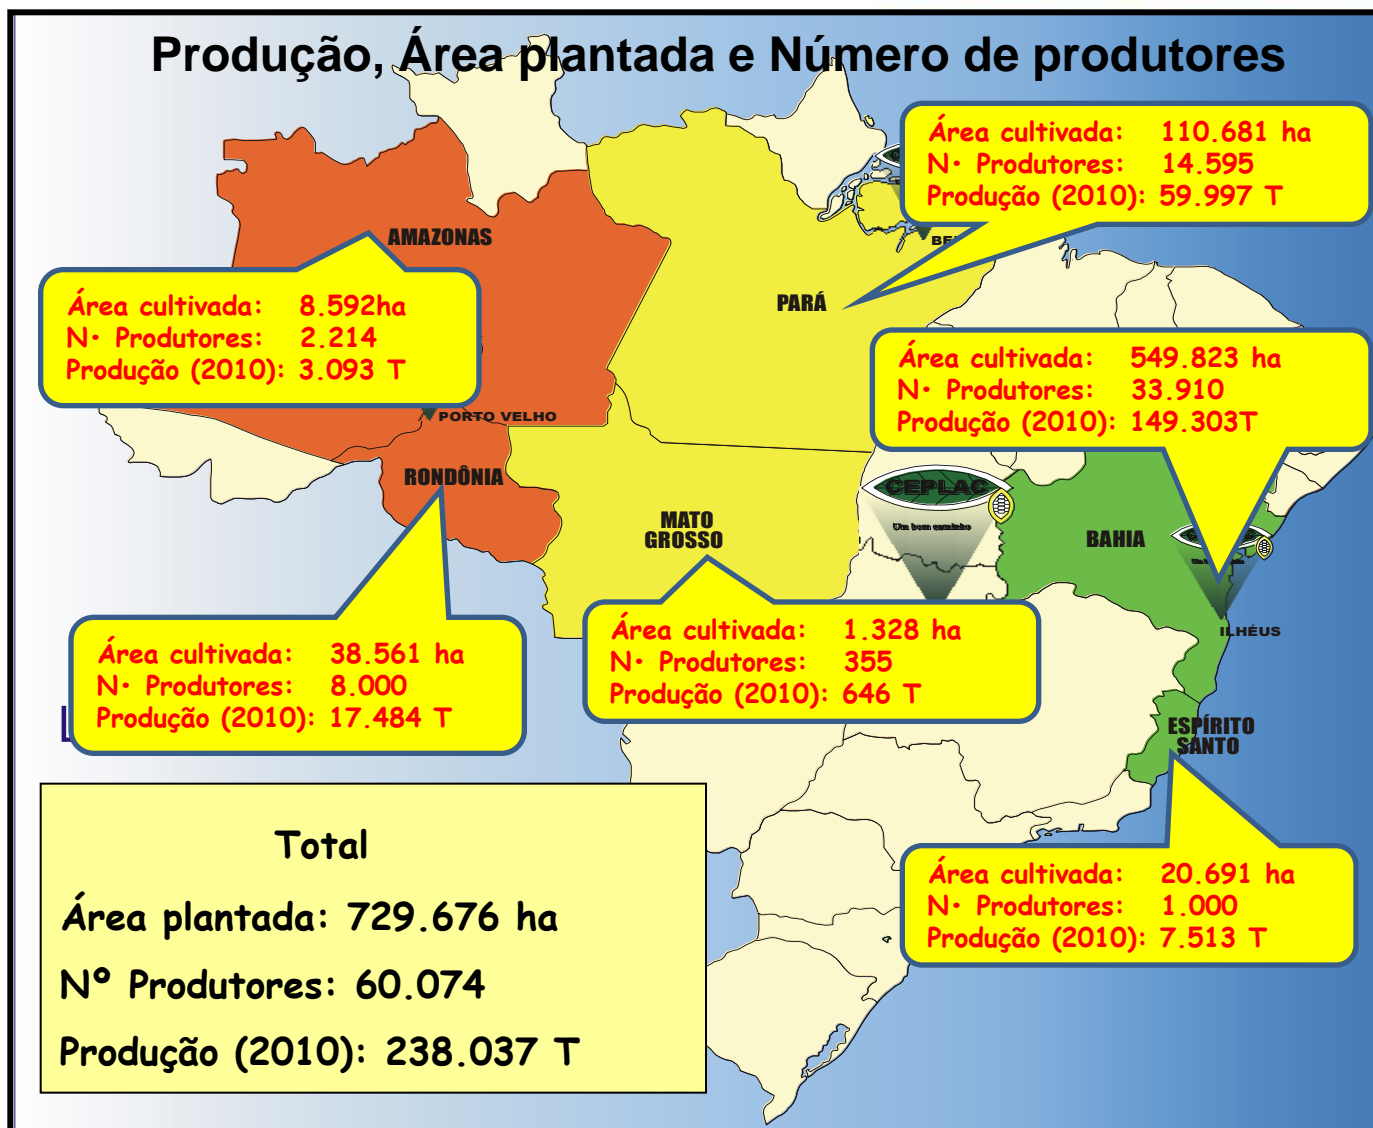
Produção, Área plantada e Número de produtores

Área cultivada: 110.681 ha
N• Produtores: 14.595
Produção (2010): 59.997 T

AMAZONAS

PARÁ

Área cultivada: 8.592ha
N• Produtores: 2.214
Produção (2010): 3.093 T

Área cultivada: 549.823 ha
N• Produtores: 33.910
Produção (2010): 149.303T

PORTO VELHO

RONDÔNIA

CEPLAC
Um bom caminho

MATO GROSSO

BAHIA

Área cultivada: 38.561 ha
N• Produtores: 8.000
Produção (2010): 17.484 T

Área cultivada: 1.328 ha
N• Produtores: 355
Produção (2010): 646 T

ILHÉUS

ESPÍRITO SANTO

Total
Área plantada: 729.676 ha
Nº Produtores: 60.074
Produção (2010): 238.037 T

Área cultivada: 20.691 ha
N• Produtores: 1.000
Produção (2010): 7.513 T